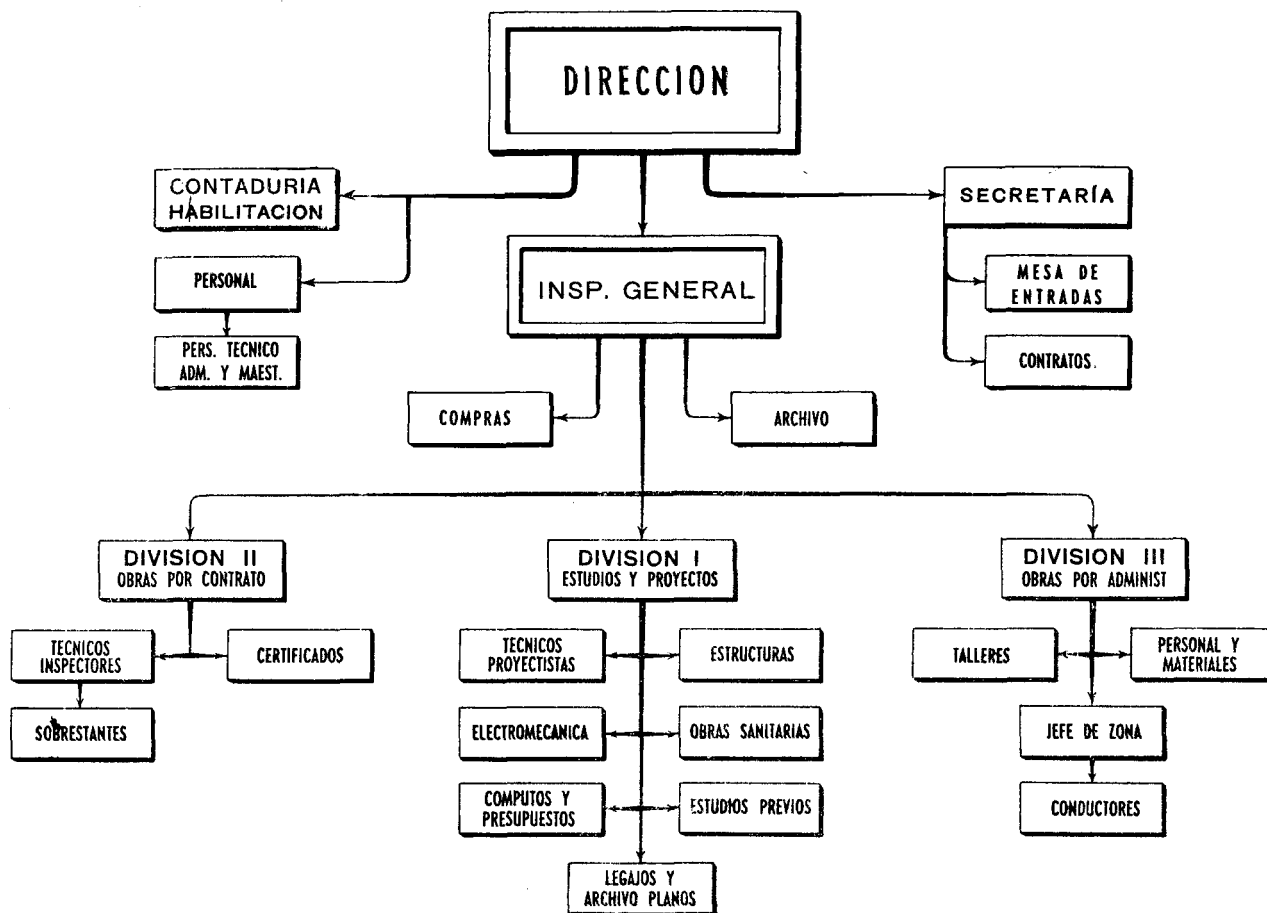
DIRECCION

CONTADURIA
HABILITACION

PERSONAL

PERS. TECNICO
ADM. Y MAEST.

INSP. GENERAL

SECRETARÍA

MESA DE
ENTRADAS

CONTRATOS.

COMPRAS

ARCHIVO

DIVISION II
OBRAS POR CONTRATO

TECNICOS
INSPECTORES

CERTIFICADOS

SOBRESTANTES

DIVISION I
ESTUDIOS Y PROYECTOS

TECNICOS
PROYECTISTAS

ESTRUCTURAS

ELECTROMECANICA

OBRAS SANITARIAS

COMPUTOS Y
PRESUPUESTOS

ESTUDIOS PREVIOS

LEGAJOS Y
ARCHIVO PLANOS

DIVISION III
OBRAS POR ADMINIST

TALLERES

PERSONAL Y
MATERIALES

JEFE DE ZONA

CONDUCTORES